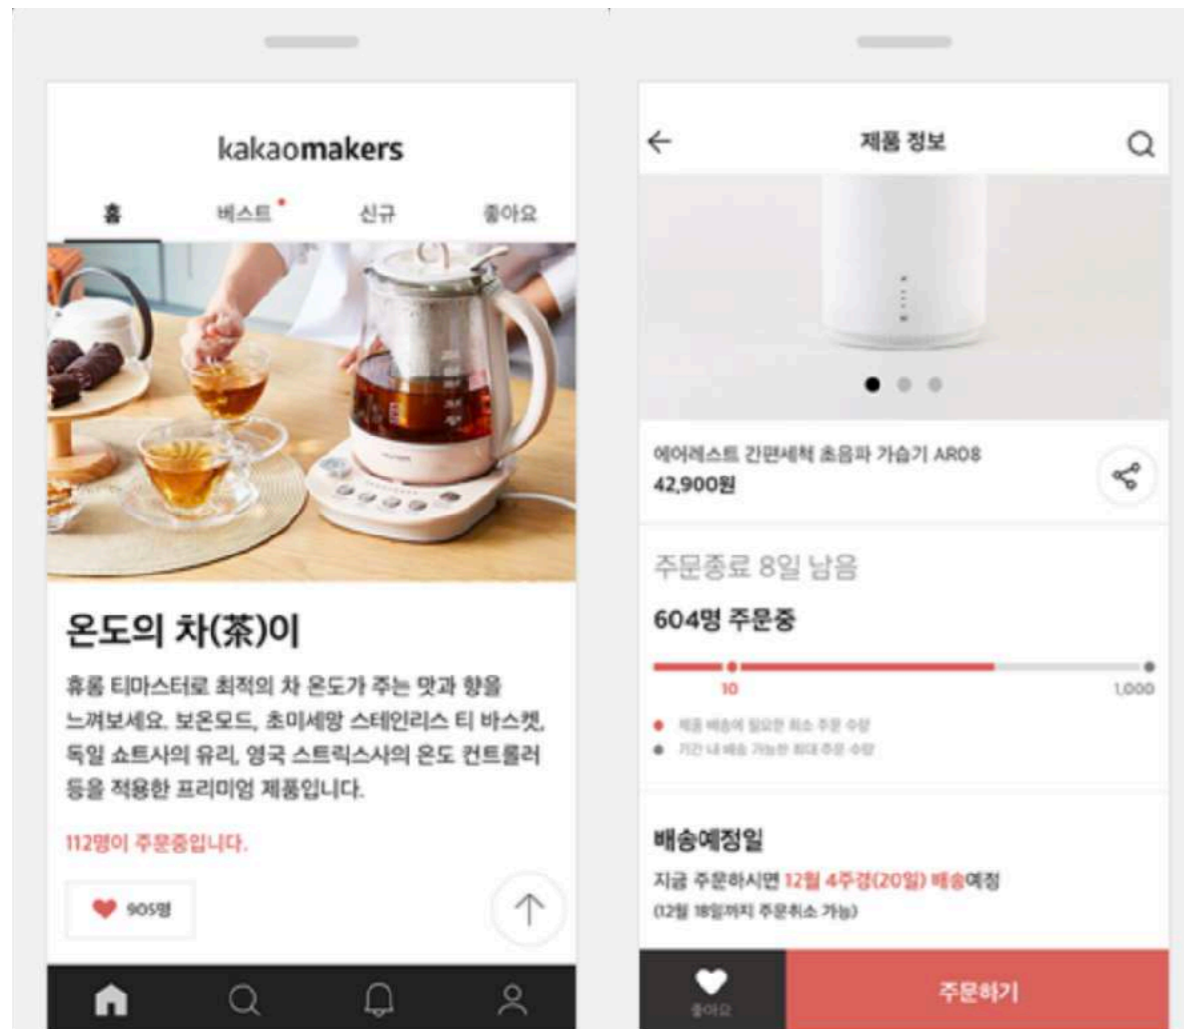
kakaomakers

홈 베스트 신규 좋아요

온도의 차(茶)이

휴롬 티마스터로 최적의 차 온도가 주는 맛과 향을 느껴보세요. 보온모드, 초미세망 스테인리스 티 바스켓, 독일 쇼트사의 유리, 영국 스트릭스사의 온도 컨트롤러 등을 적용한 프리미엄 제품입니다.

112명이 주문중입니다.

905명

제품 정보

에어레스트 간편세척 초음파 가습기 AR08
42,900원

주문종료 8일 남음

604명 주문중

10 1,000

● 제품 배송에 필요한 최소 주문 수량
● 기간 내 배송 가능한 최대 주문 수량

배송예정일

지금 주문하시면 12월 4주경(20일) 배송예정
(12월 18일까지 주문취소 가능)

좋아요

주문하기